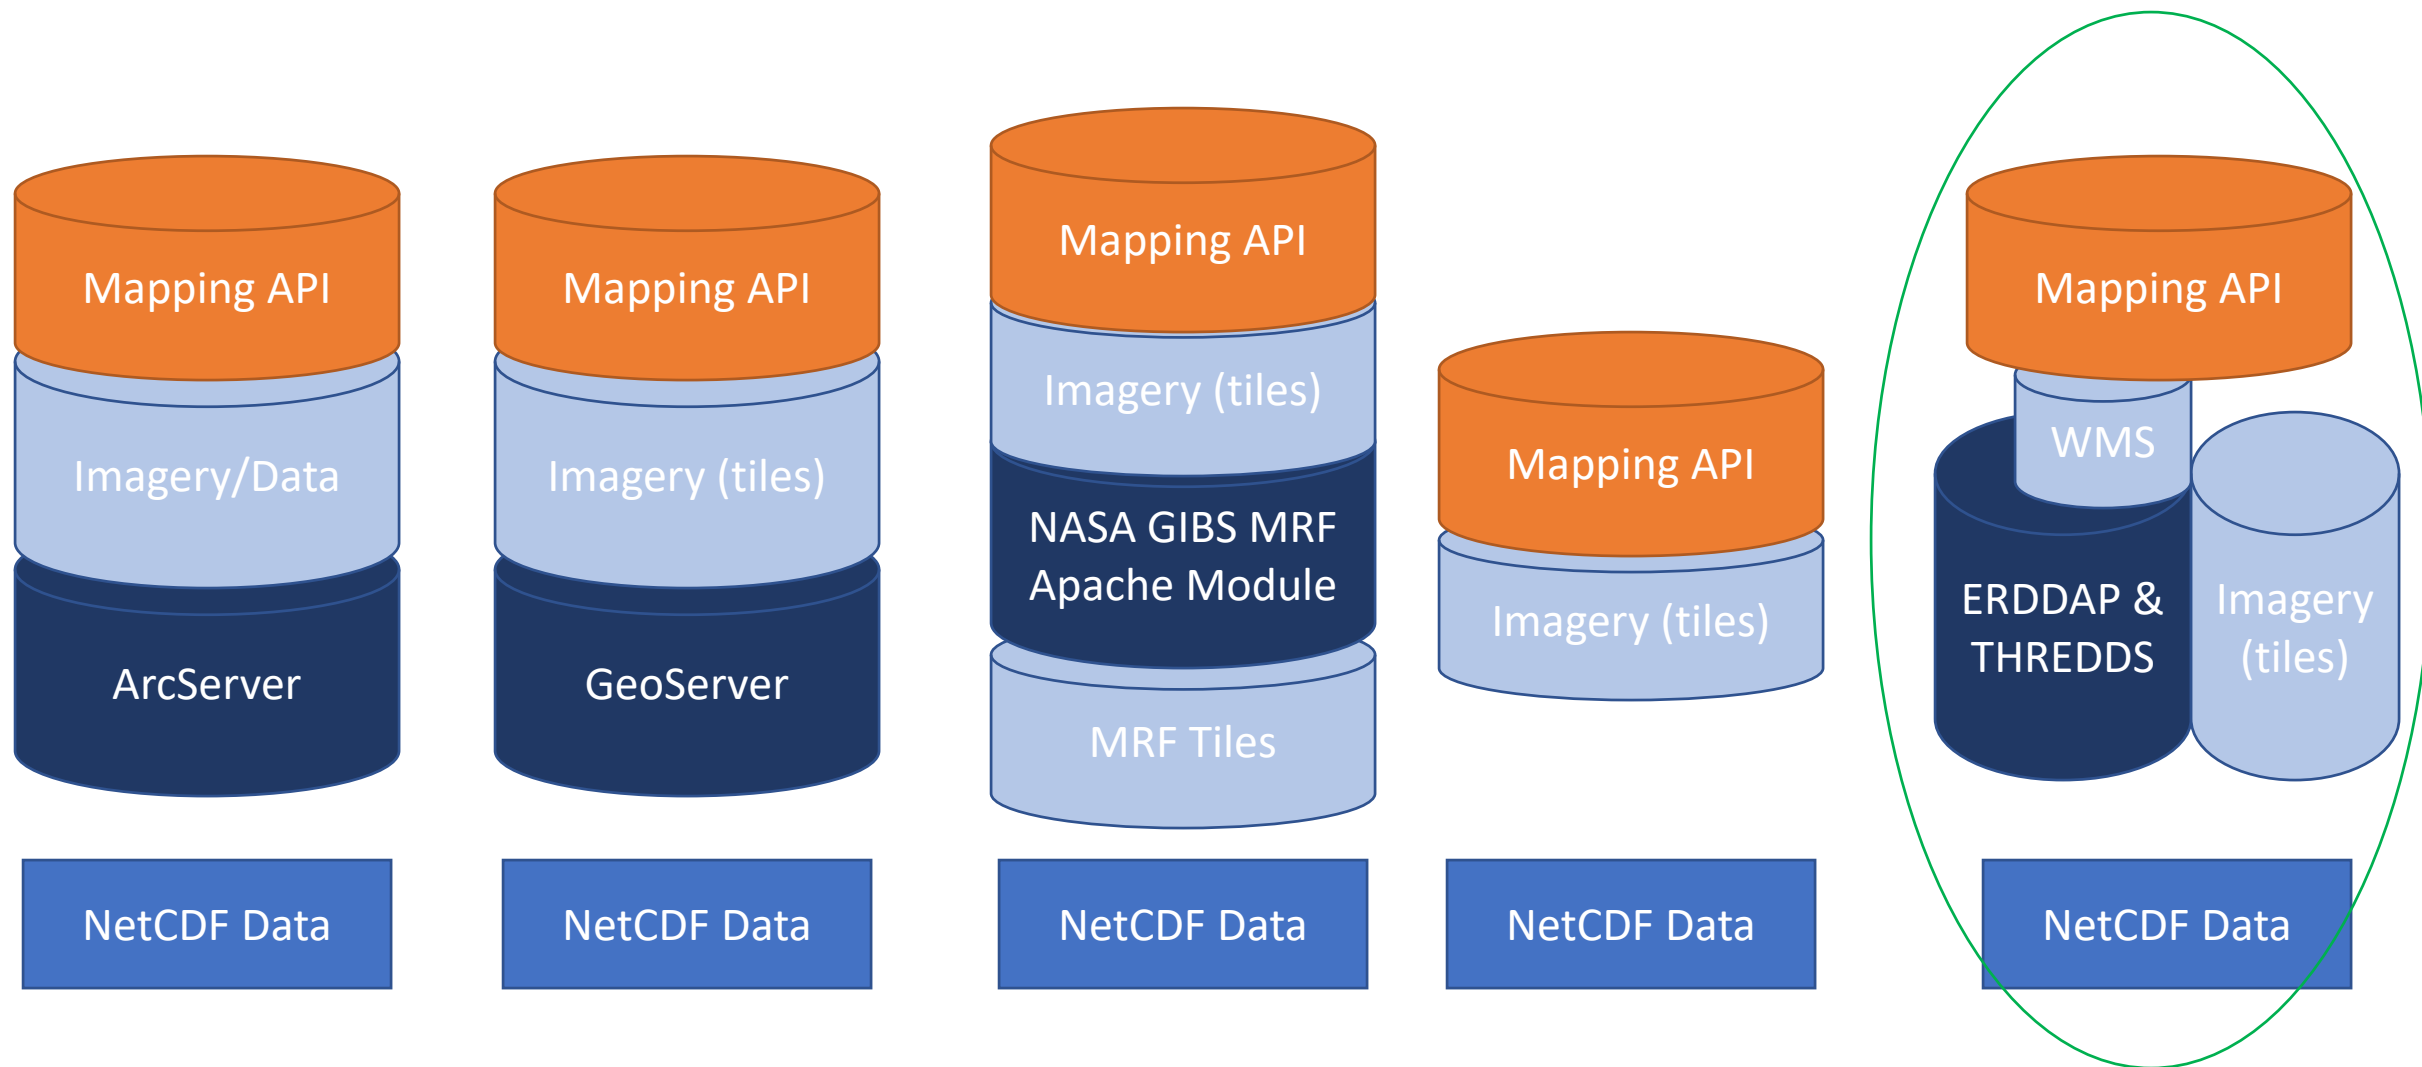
Mapping API

Imagery/Data

ArcServer

NetCDF Data

Mapping API

Imagery (tiles)

GeoServer

NetCDF Data

Mapping API

Imagery (tiles)

NASA GIBS MRF Apache Module

MRF Tiles

NetCDF Data

Mapping API

Imagery (tiles)

NetCDF Data

Mapping API

WMS

ERDDAP & THREDDS

Imagery (tiles)

NetCDF Data